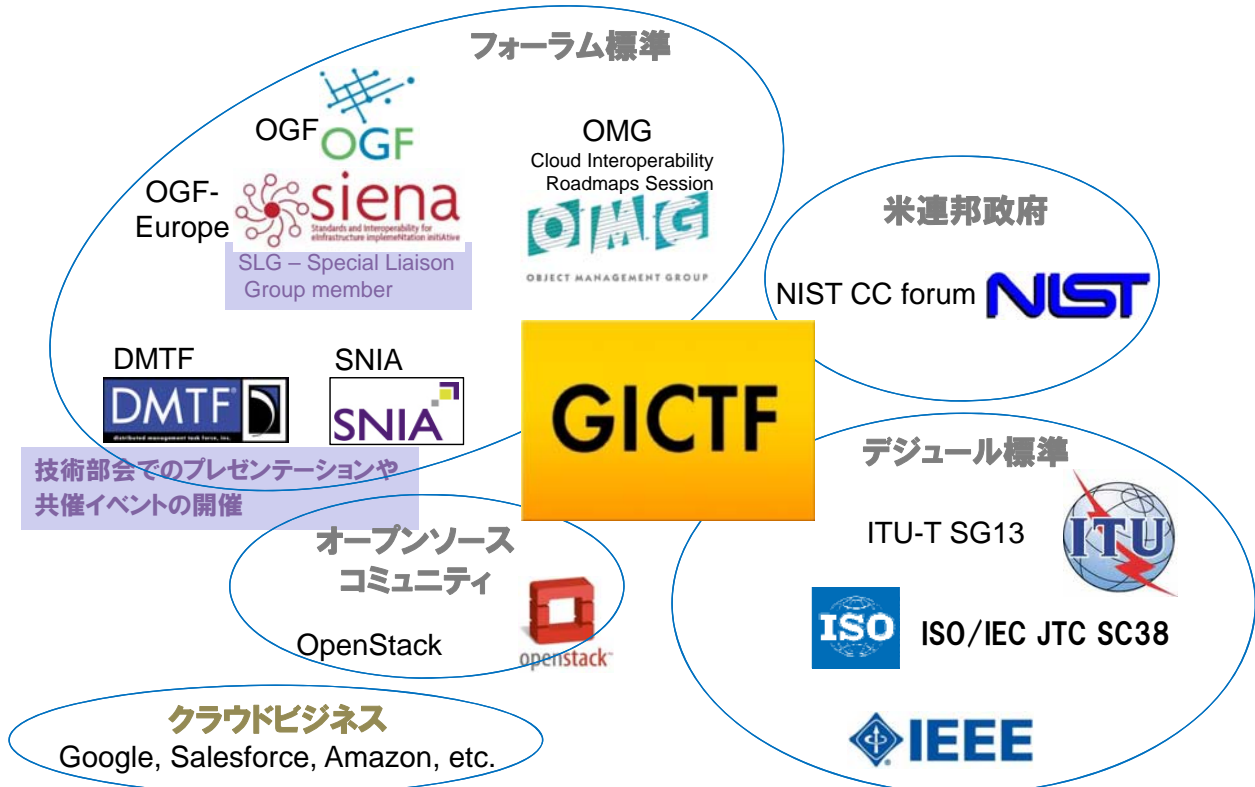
フォーラム標準

OGF OGF

OGF-Europe siena
Standards and Interoperability for eInfrastructure implemeNtation initiAtive

SLG – Special Liaison Group member

OMG
Cloud Interoperability Roadmaps Session
OMG
OBJECT MANAGEMENT GROUP

DMTF
DMTF
distributed management task force, inc.

SNIA
SNIA

技術部会でのプレゼンテーションや共催イベントの開催

GICTF

米連邦政府

NIST CC forum NIST

デジュール標準

ITU-T SG13
ITU

ISO
ISO/IEC JTC SC38

IEEE

オープンソースコミュニティ

OpenStack
openstack

クラウドビジネス
Google, Salesforce, Amazon, etc.